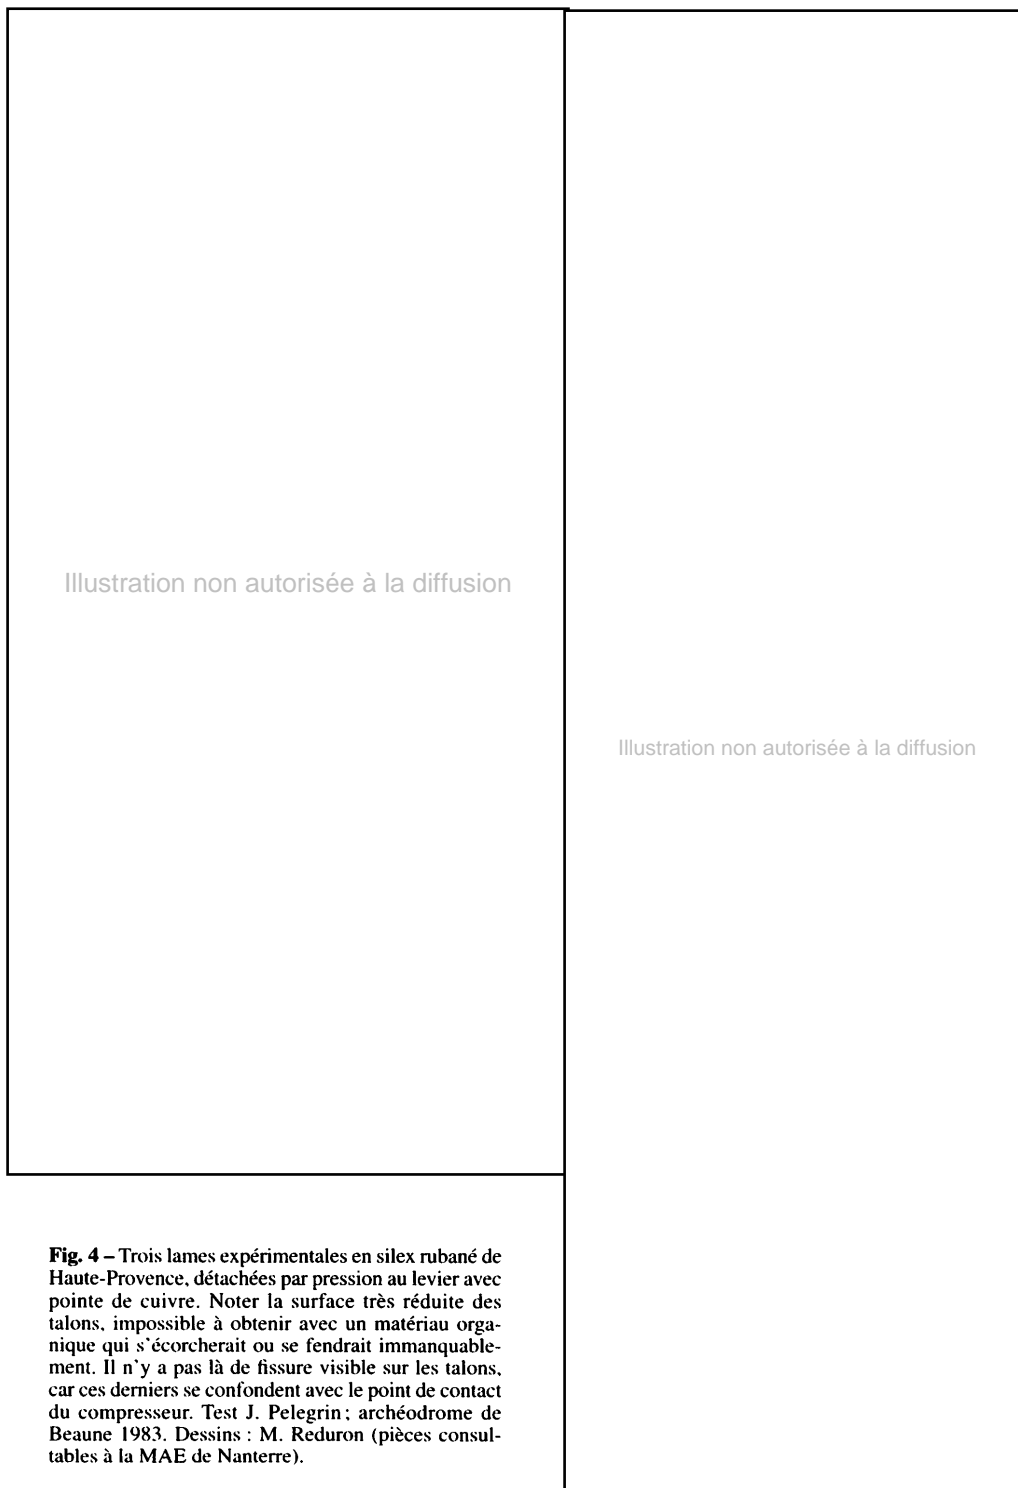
Illustration non autorisée à la diffusion

Illustration non autorisée à la diffusion

Fig. 4 – Trois lames expérimentales en silex rubané de Haute-Provence, détachées par pression au levier avec pointe de cuivre. Noter la surface très réduite des talons, impossible à obtenir avec un matériau organique qui s'écorcherait ou se fendrait immanquablement. Il n'y a pas là de fissure visible sur les talons, car ces derniers se confondent avec le point de contact du compresseur. Test J. Pelegrin; archéodrome de Beaune 1983. Dessins : M. Reduron (pièces consultables à la MAE de Nanterre).